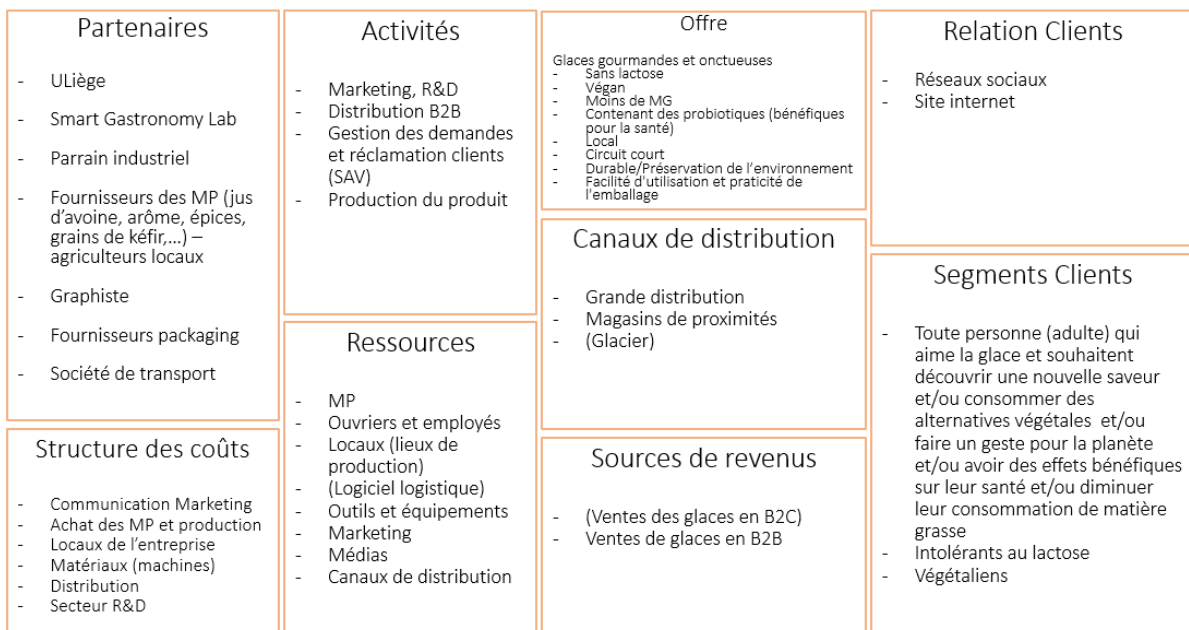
Partenaires

- ULiège
- Smart Gastronomy Lab
- Parrain industriel
- Fournisseurs des MP (jus d'avoine, arôme, épices, grains de kéfir,…) – agriculteurs locaux
- Graphiste
- Fournisseurs packaging
- Société de transport

Structure des coûts

- Communication Marketing
- Achat des MP et production
- Locaux de l'entreprise
- Matériaux (machines)
- Distribution
- Secteur R&D

Activités

- Marketing, R&D
- Distribution B2B
- Gestion des demandes et réclamation clients (SAV)
- Production du produit

Ressources

- MP
- Ouvriers et employés
- Locaux (lieux de production)
- (Logiciel logistique)
- Outils et équipements
- Marketing
- Médias
- Canaux de distribution

Offre

Glaces gourmandes et onctueuses
- Sans lactose
- Végan
- Moins de MG
- Contenant des probiotiques (bénéfiques pour la santé)
- Local
- Circuit court
- Durable/Préservation de l'environnement
- Facilité d'utilisation et praticité de l'emballage

Canaux de distribution

- Grande distribution
- Magasins de proximités
- (Glacier)

Sources de revenus

- (Ventes des glaces en B2C)
- Ventes de glaces en B2B

Relation Clients

- Réseaux sociaux
- Site internet

Segments Clients

- Toute personne (adulte) qui aime la glace et souhaitent découvrir une nouvelle saveur et/ou consommer des alternatives végétales et/ou faire un geste pour la planète et/ou avoir des effets bénéfiques sur leur santé et/ou diminuer leur consommation de matière grasse
- Intolérants au lactose
- Végétaliens